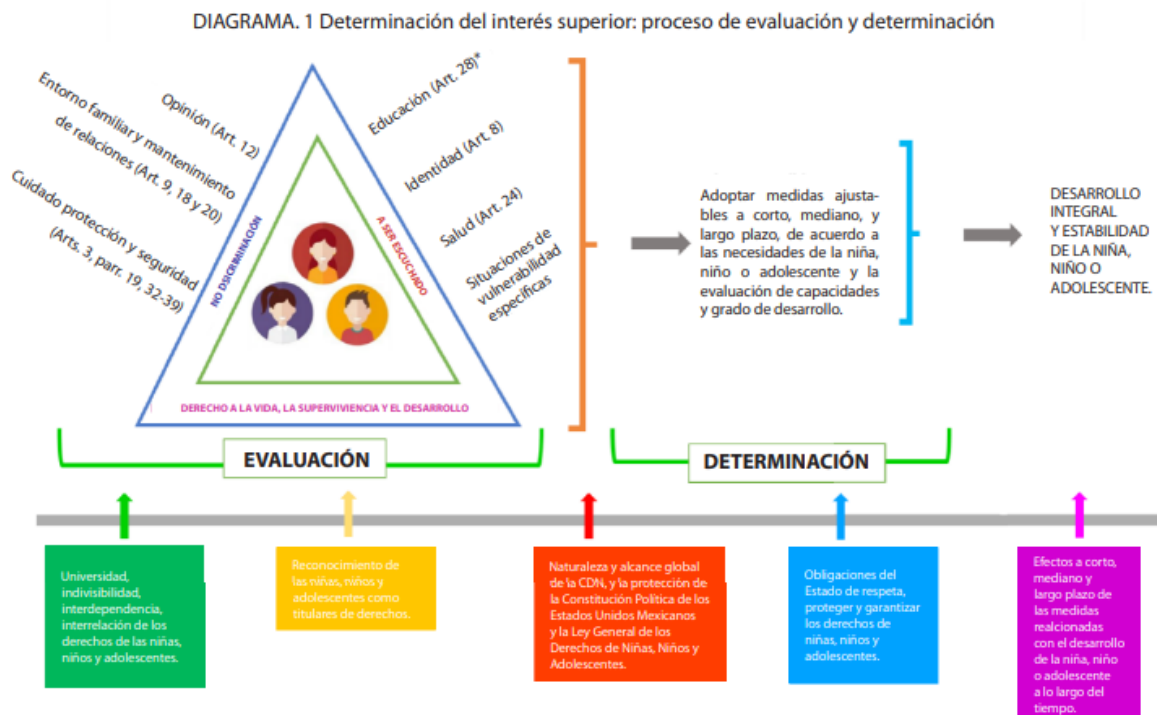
DIAGRAMA. 1 Determinación del interés superior: proceso de evaluación y determinación

Opinión (Art. 12)

Entorno familiar y mantenimiento de relaciones (Art. 9, 18 y 20)

Cuidado protección y seguridad (Arts. 3, parr. 19, 32-39)

Educación (Art. 28)*

Identidad (Art. 8)

Salud (Art. 24)

Situaciones de vulnerabilidad específicas

NO DISCRIMINACIÓN

A SER ESCUCHADO

DERECHO A LA VIDA, LA SUPERVIVIENCIA Y EL DESARROLLO

Adoptar medidas ajustables a corto, mediano, y largo plazo, de acuerdo a las necesidades de la niña, niño o adolescente y la evaluación de capacidades y grado de desarrollo.

DESARROLLO INTEGRAL Y ESTABILIDAD DE LA NIÑA, NIÑO O ADOLESCENTE.

EVALUACIÓN

DETERMINACIÓN

Universidad, indivisibilidad, interdependencia, interrelación de los derechos de las niñas, niños y adolescentes.

Reconocimiento de las niñas, niños y adolescentes como titulares de derechos.

Naturaleza y alcance global de la CDN, y la protección de la Constitución Política de los Estados Unidos Mexicanos y la Ley General de los Derechos de Niñas, Niños y Adolescentes.

Obligaciones del Estado de respeta, proteger y garantizar los derechos de niñas, niños y adolescentes.

Efectos a corto, mediano y largo plazo de las medidas realcionadas con el desarrollo de la niña, niño o adolescente a lo largo del tiempo.